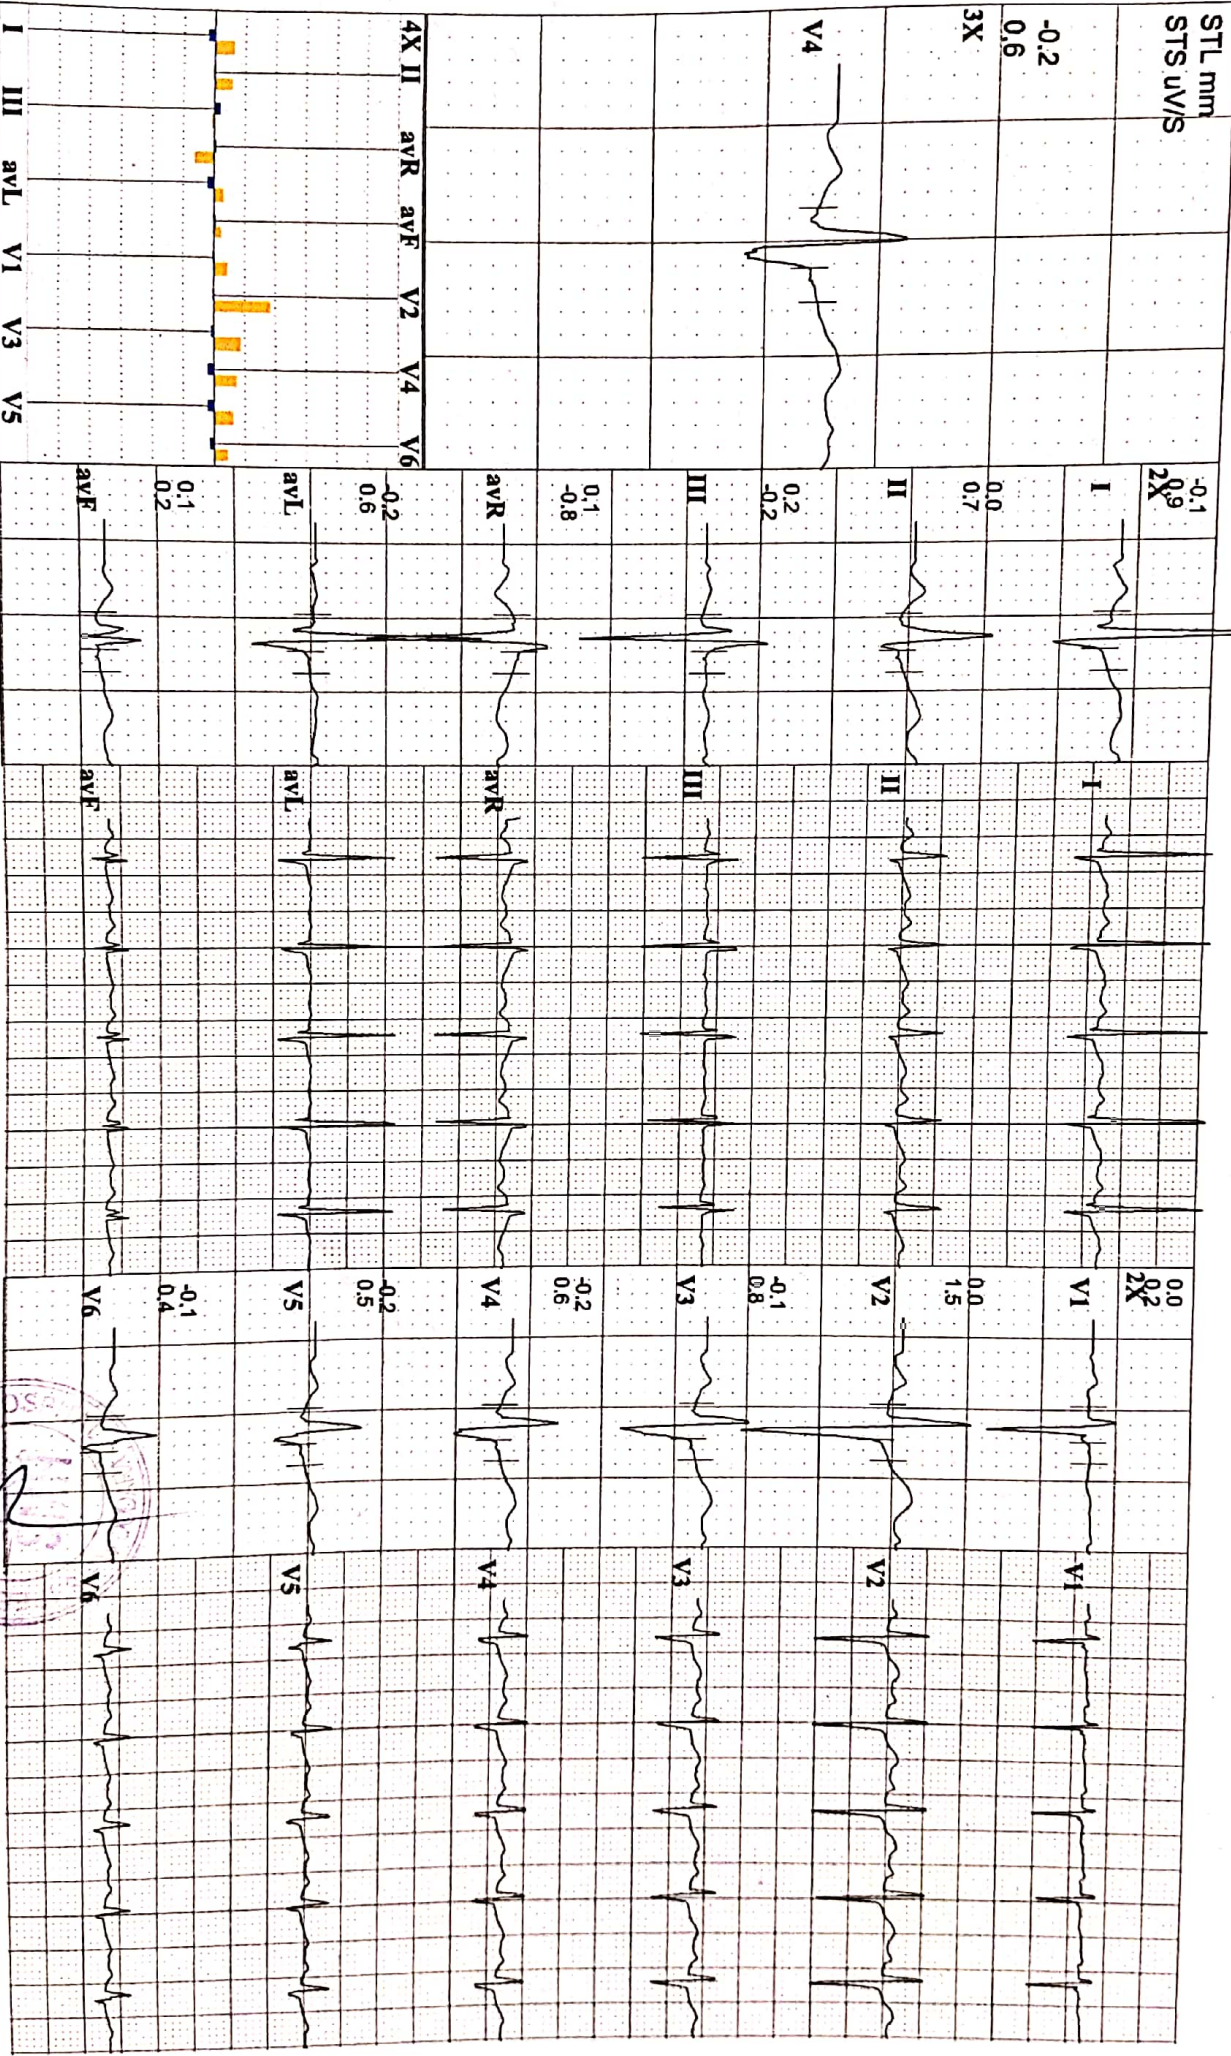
STL mm
STS uV/S
-0.2
0.6
3X
V4
4X II avR avF V2 V4 V6
I III avL V1 V3 V5
-0.1
0.9
2X
I
0.0
0.7
II
0.2
-0.2
III
0.1
-0.8
avR
-0.2
0.6
avL
0.1
0.2
avF
I
II
III
avR
avL
avF
0.0
0.2
2X
V1
0.0
1.5
V2
-0.1
0.8
V3
-0.2
0.6
V4
-0.2
0.5
V5
-0.1
0.4
V6
V1
V2
V3
V4
V5
V6